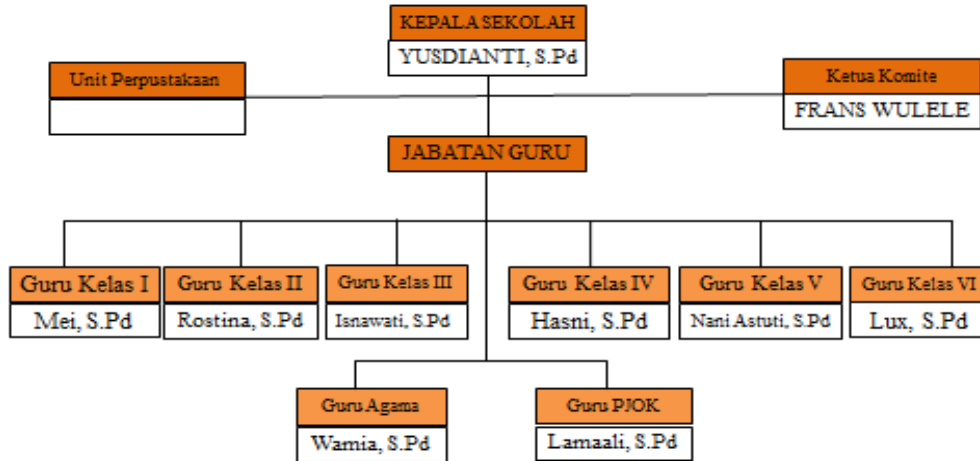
KEPALA SEKOLAH
YUSDIANTI, S.Pd

Unit Perpustakaan

Ketua Komite
FRANS WULELE

JABATAN GURU

Guru Kelas I
Mei, S.Pd

Guru Kelas II
Rostina, S.Pd

Guru Kelas III
Isnawati, S.Pd

Guru Kelas IV
Hasni, S.Pd

Guru Kelas V
Nani Astuti, S.Pd

Guru Kelas VI
Lux, S.Pd

Guru Agama
Wamia, S.Pd

Guru PJOK
Lamaali, S.Pd